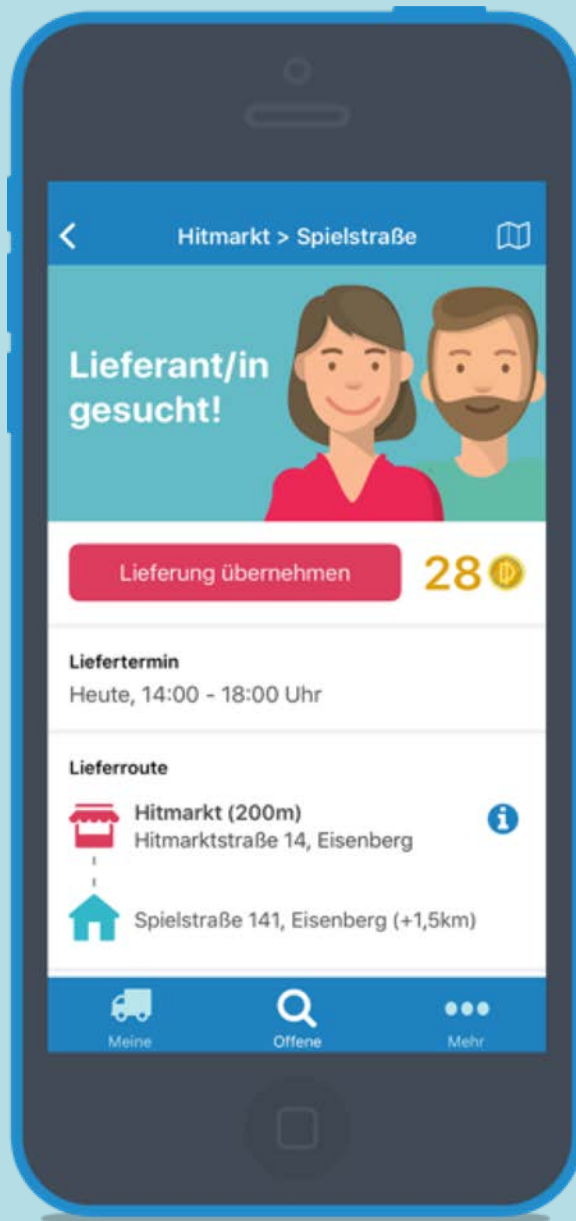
Hitmarkt > Spielstraße

Lieferant/in gesucht!

Lieferung übernehmen

28

Liefertermin
Heute, 14:00 - 18:00 Uhr

Lieferroute

Hitmarkt (200m)
Hitmarktstraße 14, Eisenberg

Spielstraße 141, Eisenberg (+1,5km)

Meine
Offene
Mehr